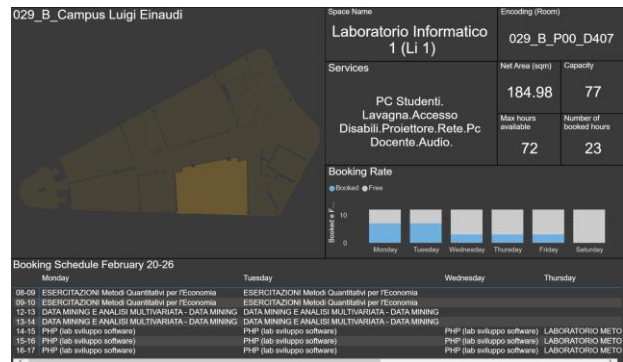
029_B_Campus Luigi Einaudi

Space Name
Laboratorio Informatico 1 (Li 1)

Encoding (Room)
029_B_P00_D407

Services
PC Studenti. Lavagna.Accesso Disabili.Proiettore.Rete.Pc Docente.Audio.

Net Area (sqm)
184.98

Capacity
77

Max hours available
72

Number of booked hours
23

Booking Rate
● Booked ● Free

Booked e F...
10
0
Monday Tuesday Wednesday Thursday Friday Saturday

Booking Schedule February 20-26

| | Monday | Tuesday | Wednesday | Thursday |
|---|---|---|---|---|
| 08-09 | ESERCITAZIONI Metodi Quantitativi per l'Economia | ESERCITAZIONI Metodi Quantitativi per l'Economia | | |
| 09-10 | ESERCITAZIONI Metodi Quantitativi per l'Economia | ESERCITAZIONI Metodi Quantitativi per l'Economia | | |
| 12-13 | DATA MINING E ANALISI MULTIVARIATA - DATA MINING | DATA MINING E ANALISI MULTIVARIATA - DATA MINING | | |
| 13-14 | DATA MINING E ANALISI MULTIVARIATA - DATA MINING | DATA MINING E ANALISI MULTIVARIATA - DATA MINING | | |
| 14-15 | PHP (lab sviluppo software) | PHP (lab sviluppo software) | PHP (lab sviluppo software) | LABORATORIO METO |
| 15-16 | PHP (lab sviluppo software) | PHP (lab sviluppo software) | PHP (lab sviluppo software) | LABORATORIO METO |
| 16-17 | PHP (lab sviluppo software) | PHP (lab sviluppo software) | PHP (lab sviluppo software) | LABORATORIO METO |